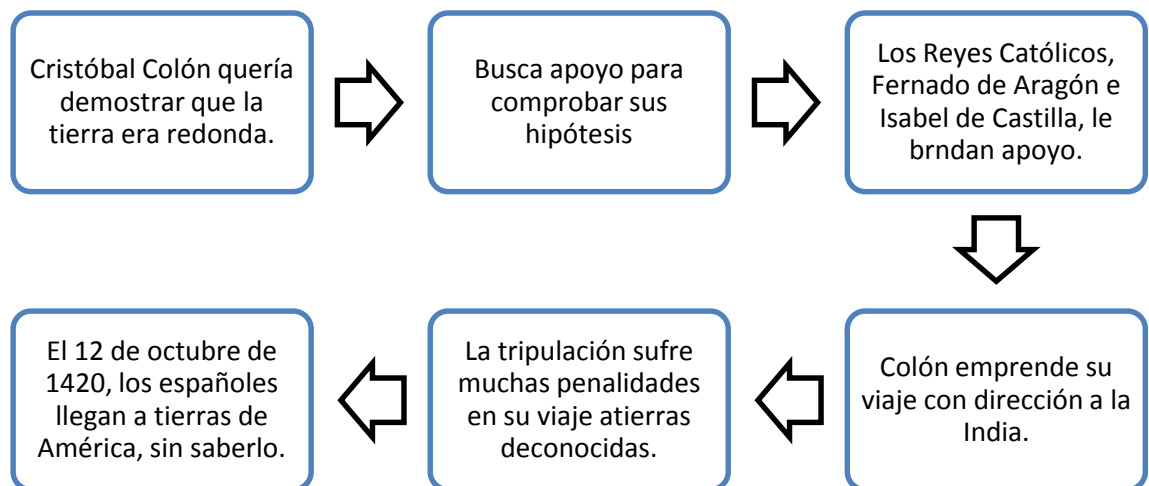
Cristóbal Colón quería demostrar que la tierra era redonda.

Busca apoyo para comprobar sus hipótesis

Los Reyes Católicos, Fernado de Aragón e Isabel de Castilla, le brndan apoyo.

Colón emprende su viaje con dirección a la India.

La tripulación sufre muchas penalidades en su viaje atierras deconocidas.

El 12 de octubre de 1420, los españoles llegan a tierras de América, sin saberlo.